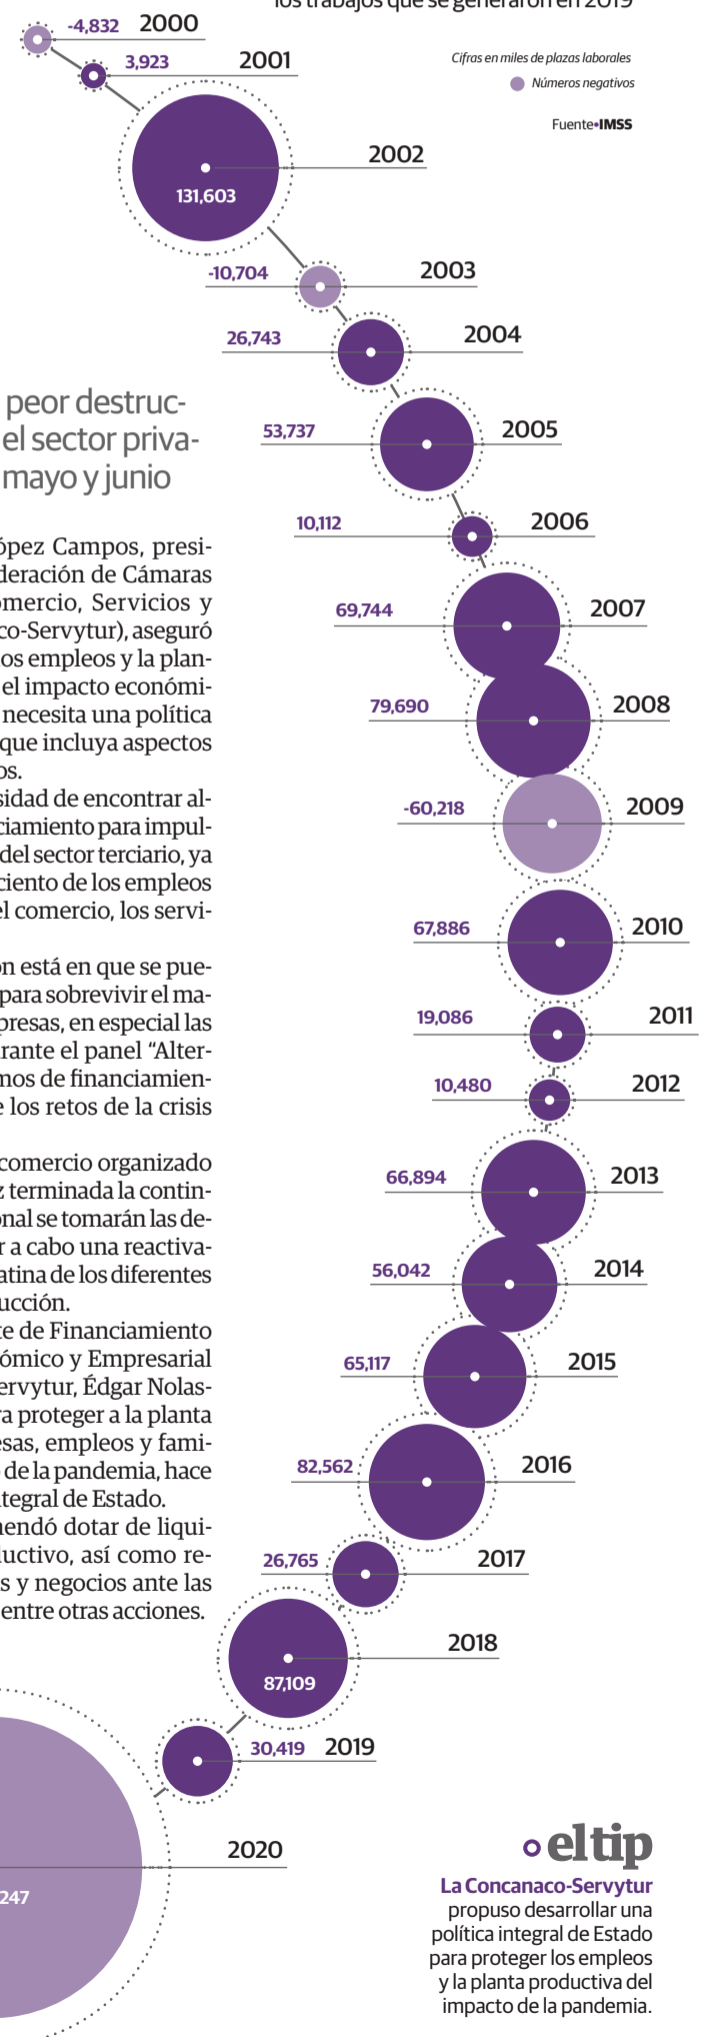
los trabajos que se generaron en 2019

Cifras en miles de plazas laborales
Números negativos

Fuente•IMSS

-4,832 2000
3,923 2001
131,603 2002
-10,704 2003
26,743 2004
53,737 2005
10,112 2006
69,744 2007
79,690 2008
-60,218 2009
67,886 2010
19,086 2011
10,480 2012
66,894 2013
56,042 2014
65,117 2015
82,562 2016
26,765 2017
87,109 2018
30,419 2019
2020
247

peor destrucel sector privamayo y junio

ópez Campos, presideración de Cámaras omercio, Servicios y co-Servytur), aseguró os empleos y la planel impacto económinecesita una política que incluya aspectos os.

sidad de encontrar alciamiento para impuldel sector terciario, ya ciento de los empleos el comercio, los servi-

on está en que se puepara sobrevivir el mapresas, en especial las rante el panel "Altermos de financiamiene los retos de la crisis

comercio organizado z terminada la continonal se tomarán las der a cabo una reactivaatina de los diferentes ucción.

te de Financiamiento ómico y Empresarial ervytur, Édgar Nolasra proteger a la planta esas, empleos y fami de la pandemia, hace tegral de Estado.

mendó dotar de liquiuctivo, así como res y negocios ante las entre otras acciones.

el tip
La Concanaco-Servytur propuso desarrollar una política integral de Estado para proteger los empleos y la planta productiva del impacto de la pandemia.